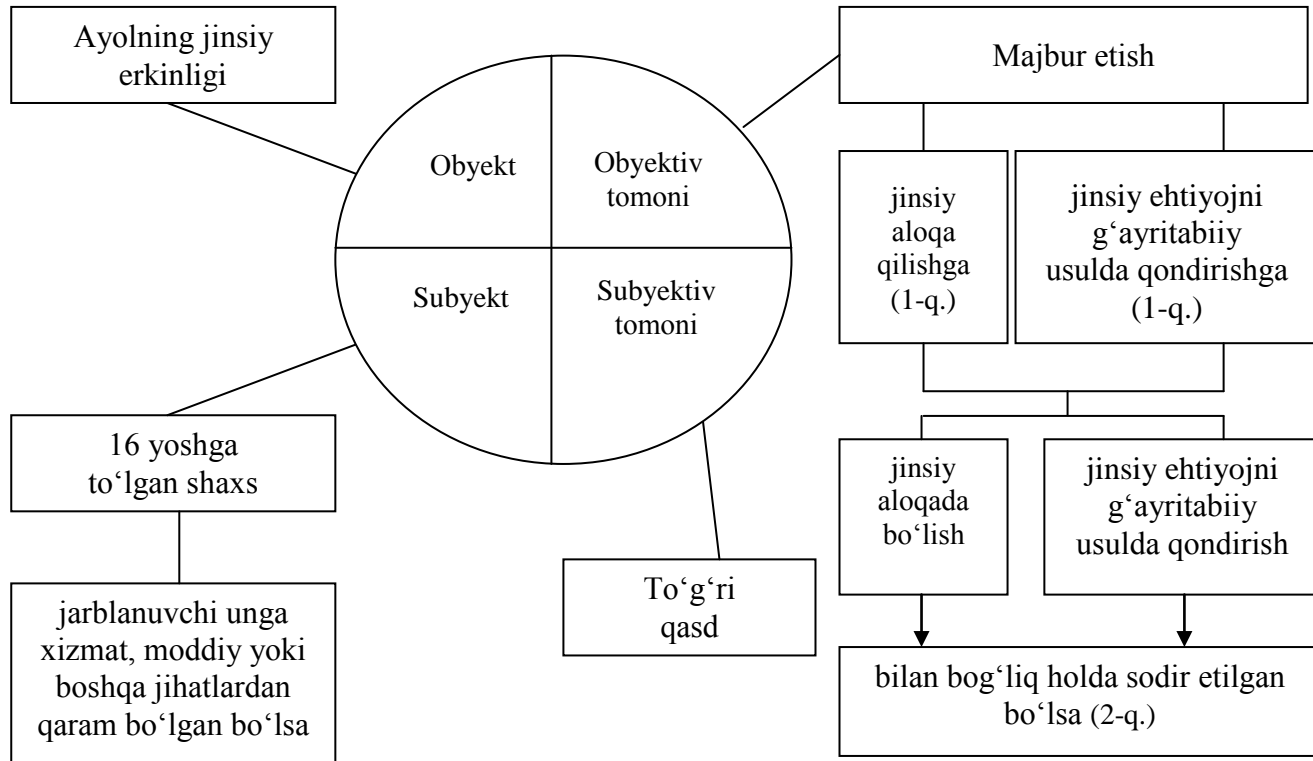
Ayolning jinsiy erkinligi

Obyekt

Obyektiv tomoni

Subyekt

Subyektiv tomoni

Majbur etish

jinsiy aloqa qilishga (1-q.)

jinsiy ehtiyojni g‘ayritabiiy usulda qondirishga (1-q.)

jinsiy aloqada bo‘lish

jinsiy ehtiyojni g‘ayritabiiy usulda qondirish

bilan bog‘liq holda sodir etilgan bo‘lsa (2-q.)

16 yoshga to‘lgan shaxs

jarblanuvchi unga xizmat, moddiy yoki boshqa jihatlardan qaram bo‘lgan bo‘lsa

To‘g‘ri qasd